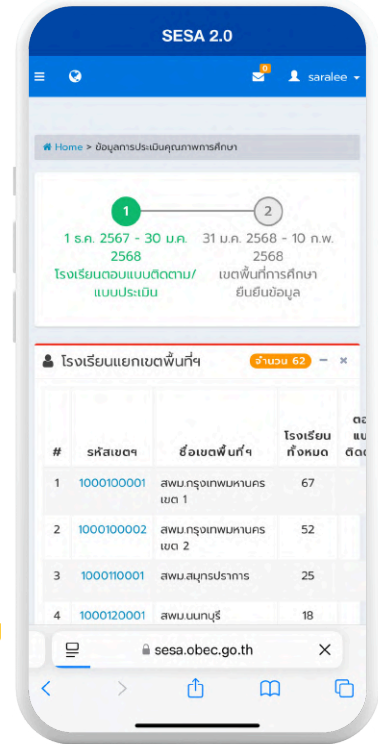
SESA 2.0

0
saralee

Home > ข้อมูลการประเมินคุณภาพการศึกษา

1
1 ธ.ค. 2567 - 30 ม.ค. 2568
โรงเรียนตอบแบบติดตาม/แบบประเมิน

2
31 ม.ค. 2568 - 10 ก.พ. 2568
เขตพื้นที่การศึกษายืนยันข้อมูล

โรงเรียนแยกเขตพื้นที่ฯ
จำนวน 62

| # | รหัสเขตฯ | ชื่อเขตพื้นที่ฯ | โรงเรียนทั้งหมด | ต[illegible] แบ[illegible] ติดต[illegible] |
|---|---|---|---|---|
| 1 | 1000100001 | สพม.กรุงเทพมหานคร เขต 1 | 67 | |
| 2 | 1000100002 | สพม.กรุงเทพมหานคร เขต 2 | 52 | |
| 3 | 1000110001 | สพม.สมุทรปราการ | 25 | |
| 4 | 1000120001 | สพม.นนทบุรี | 18 | |

sesa.obec.go.th